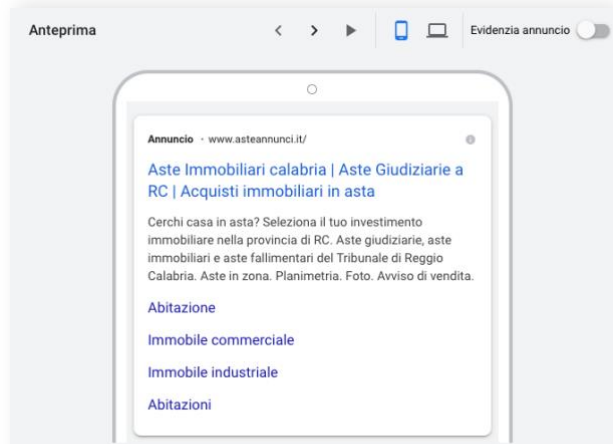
Anteprima

Evidenzia annuncio

Annuncio · www.asteannunci.it/

Aste Immobiliari calabria | Aste Giudiziarie a RC | Acquisti immobiliari in asta

Cerchi casa in asta? Seleziona il tuo investimento immobiliare nella provincia di RC. Aste giudiziarie, aste immobiliari e aste fallimentari del Tribunale di Reggio Calabria. Aste in zona. Planimetria. Foto. Avviso di vendita.

Abitazione

Immobile commerciale

Immobile industriale

Abitazioni